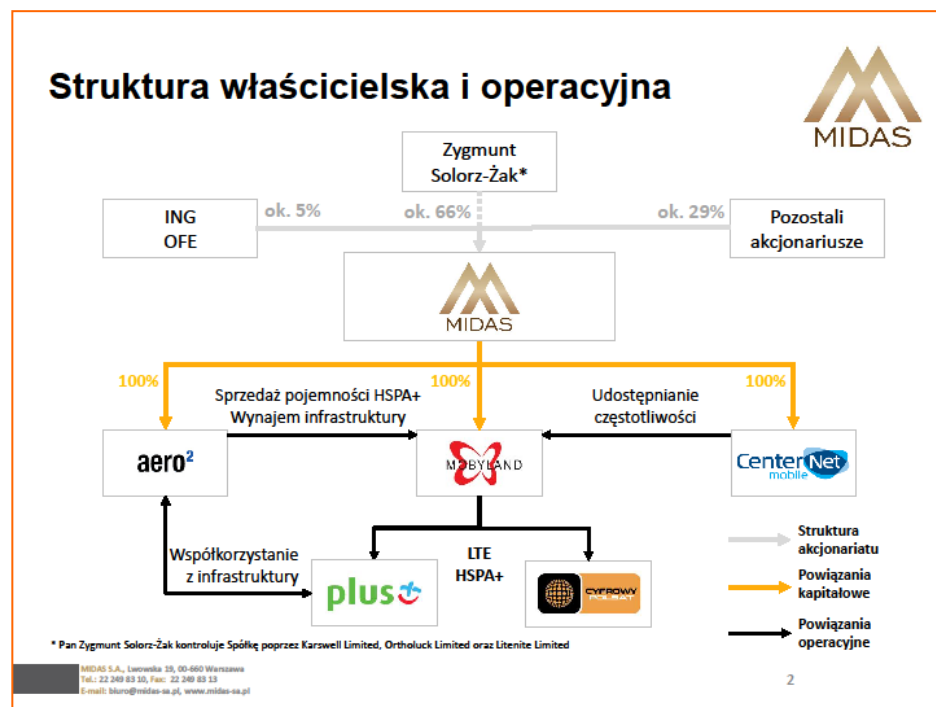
Struktura właścicielska i operacyjna

MIDAS

Zygmunt Solorz-Żak*

ING OFE

ok. 5%

ok. 66%

ok. 29%

Pozostali akcjonariusze

MIDAS

100%

100%

100%

Sprzedaż pojemności HSPA+
Wynajem infrastruktury

Udostępnianie częstotliwości

aero²

MOBYLAND

CenterNet mobile

Współkorzystanie z infrastruktury

LTE
HSPA+

plus

CYFROWY POLSAT

Struktura akcjonariatu

Powiązania kapitałowe

Powiązania operacyjne

* Pan Zygmunt Solorz-Żak kontroluje Spółkę poprzez Karswell Limited, Ortholuck Limited oraz Litenite Limited

MIDAS S.A., Lwowska 19, 00-660 Warszawa
Tel.: 22 249 83 10, Fax: 22 249 83 13
E-mail: biuro@midas-sa.pl, www.midas-sa.pl

2